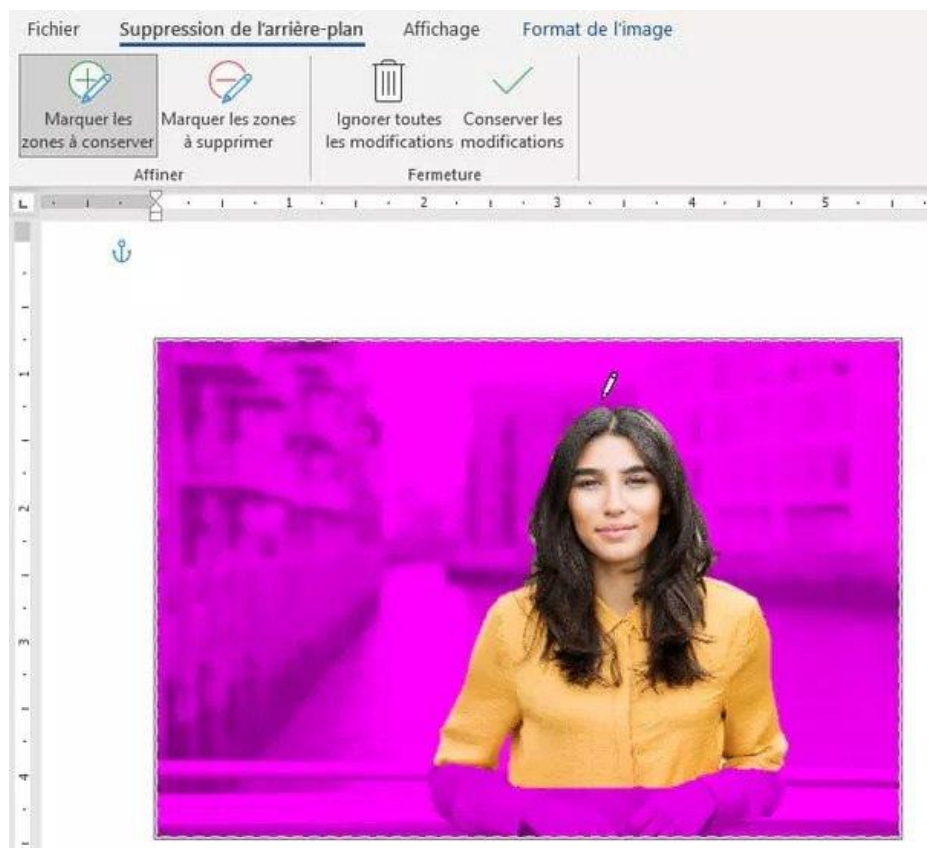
Fichier Suppression de l'arrière-plan Affichage Format de l'image

Marquer les zones à conserver
Marquer les zones à supprimer
Affiner

Ignorer toutes les modifications
Conserver les modifications
Fermeture

1 2 3 4 5

1 2 3 4